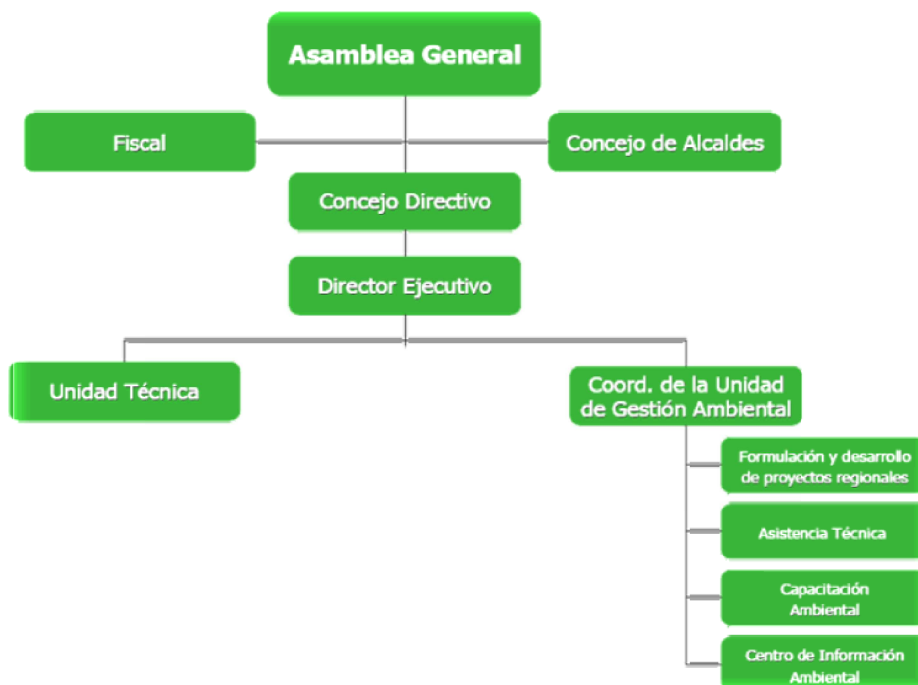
Asamblea General

Fiscal

Concejo de Alcaldes

Concejo Directivo

Director Ejecutivo

Unidad Técnica

Coord. de la Unidad de Gestión Ambiental

Formulación y desarrollo de proyectos regionales

Asistencia Técnica

Capacitación Ambiental

Centro de Información Ambiental